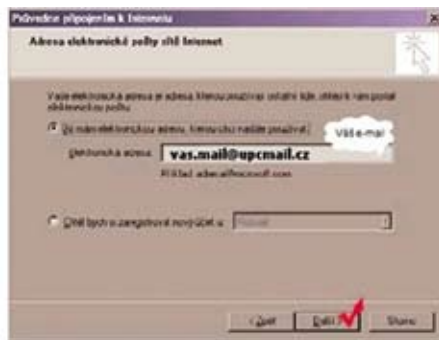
Průvodce připojením k Internetu

Adresa elektronické pošty sítě Internet

Vaše elektronická adresa je adresa, kterou používají ostatní lidé, chtějí-li vám poslat elektronickou poštu.

Již mám elektronickou adresu, kterou chci nadále používat.

Váš e-mail

Elektronická adresa: vas.mail@upcmail.cz

Příklad: adam@microsoft.com

Chtěl bych si zaregistrovat nový účet u: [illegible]

< Zpět

Další >

Storno